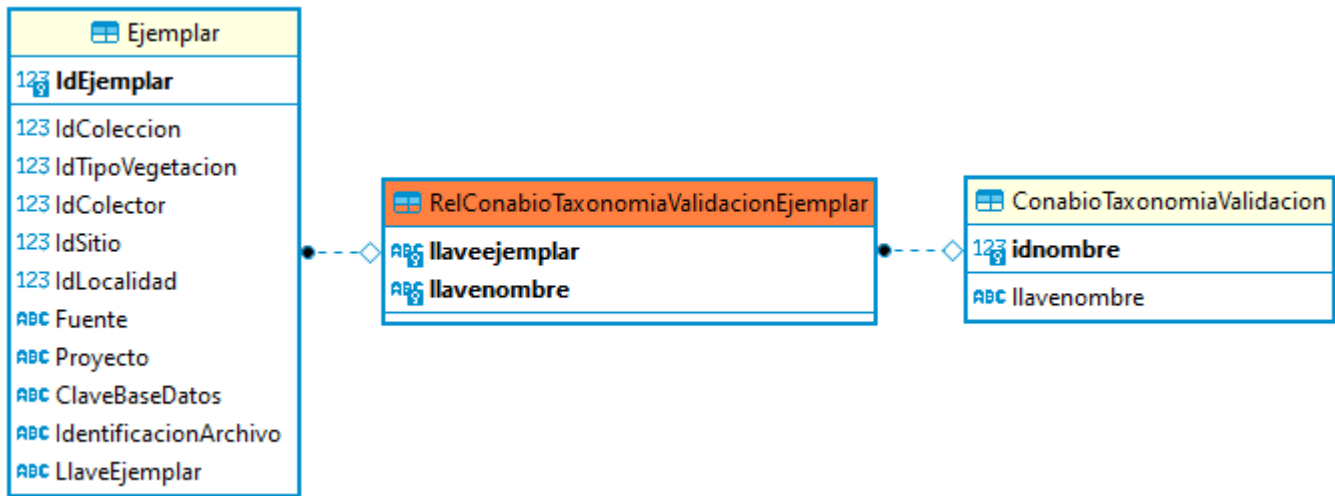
Ejemplar

123 IdEjemplar

123 IdColeccion
123 IdTipoVegetacion
123 IdColector
123 IdSitio
123 IdLocalidad
ABC Fuente
ABC Proyecto
ABC ClaveBaseDatos
ABC IdentificacionArchivo
ABC LlaveEjemplar

RelConabioTaxonomiaValidacionEjemplar

ABC llaveejemplar
ABC llavenombre

ConabioTaxonomiaValidacion

123 idnombre

ABC llavenombre